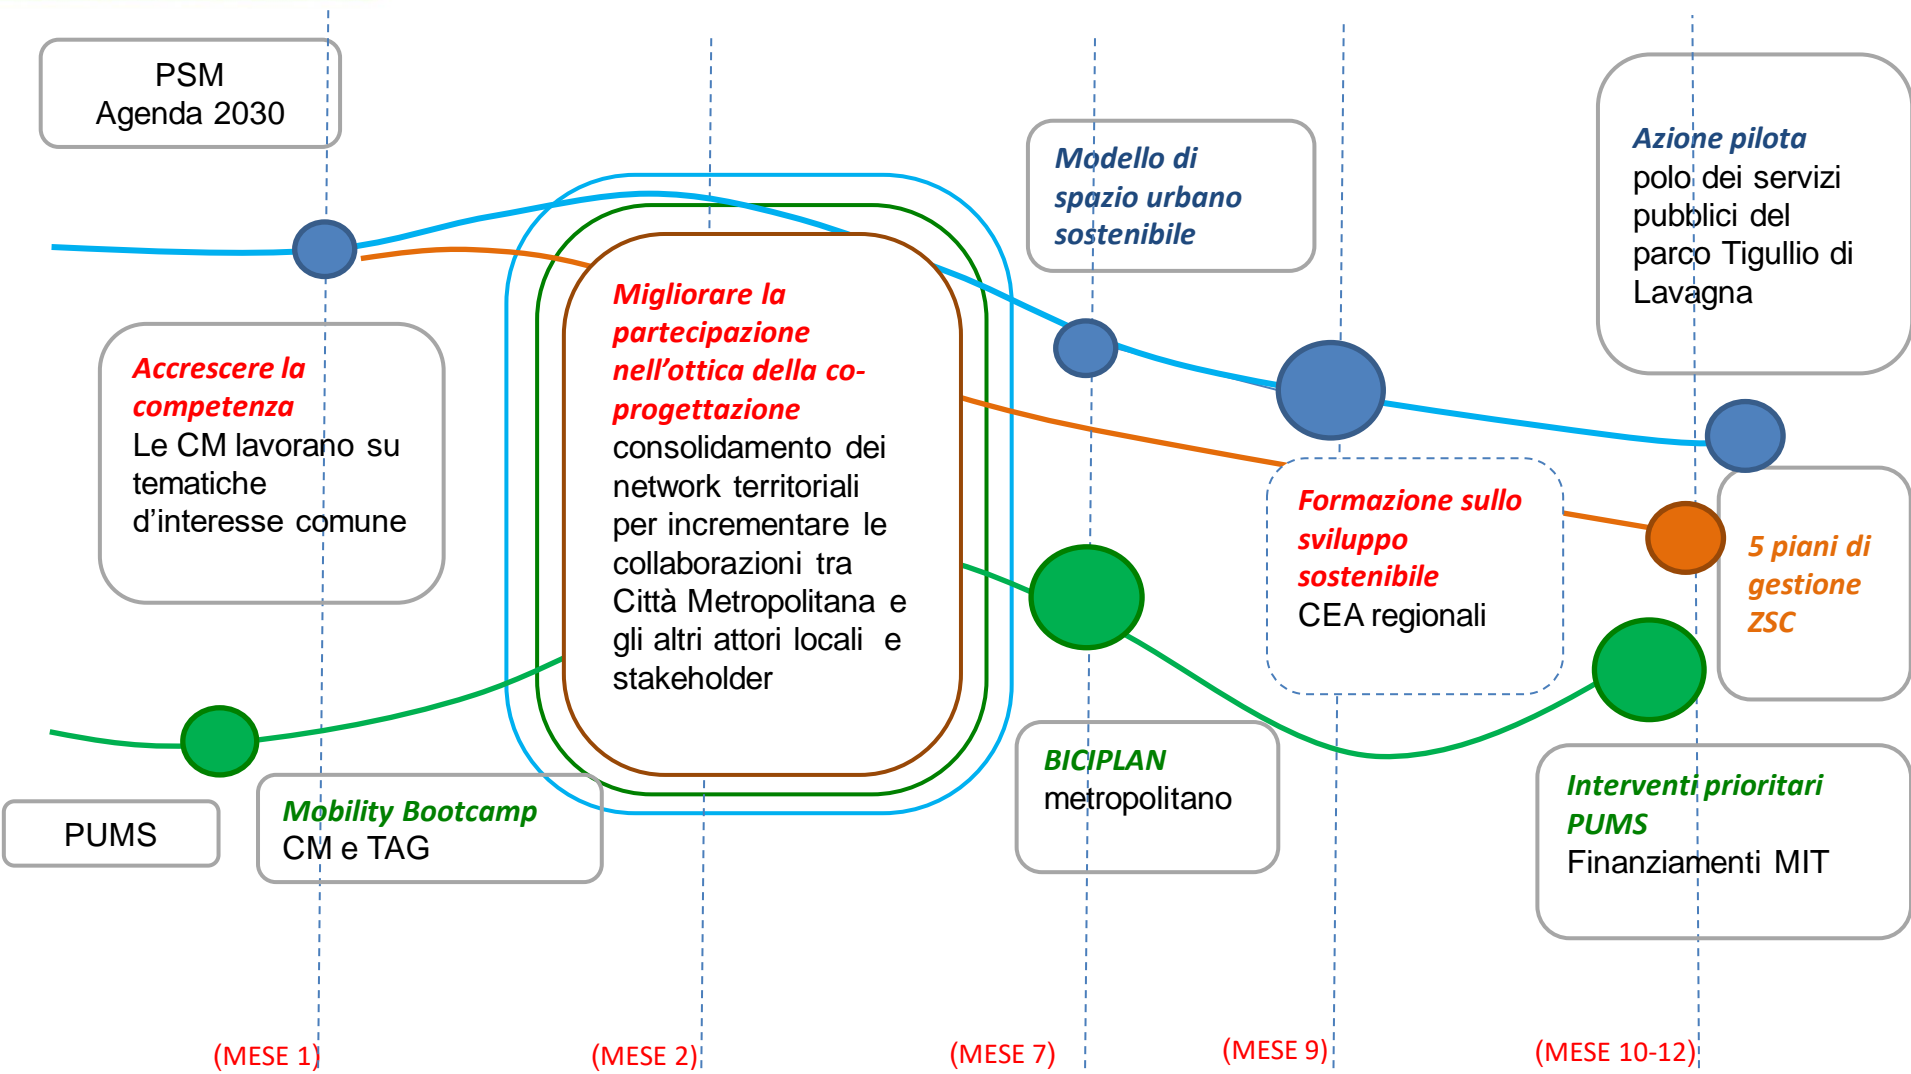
PSM
Agenda 2030

Modello di spazio urbano sostenibile

Azione pilota
polo dei servizi pubblici del parco Tigullio di Lavagna

Migliorare la partecipazione nell'ottica della co-progettazione
consolidamento dei network territoriali per incrementare le collaborazioni tra Città Metropolitana e gli altri attori locali e stakeholder

Accrescere la competenza
Le CM lavorano su tematiche d'interesse comune

Formazione sullo sviluppo sostenibile
CEA regionali

5 piani di gestione ZSC

BICIPLAN
metropolitano

Interventi prioritari PUMS
Finanziamenti MIT

PUMS

Mobility Bootcamp
CM e TAG

(MESE 1)

(MESE 2)

(MESE 7)

(MESE 9)

(MESE 10-12)